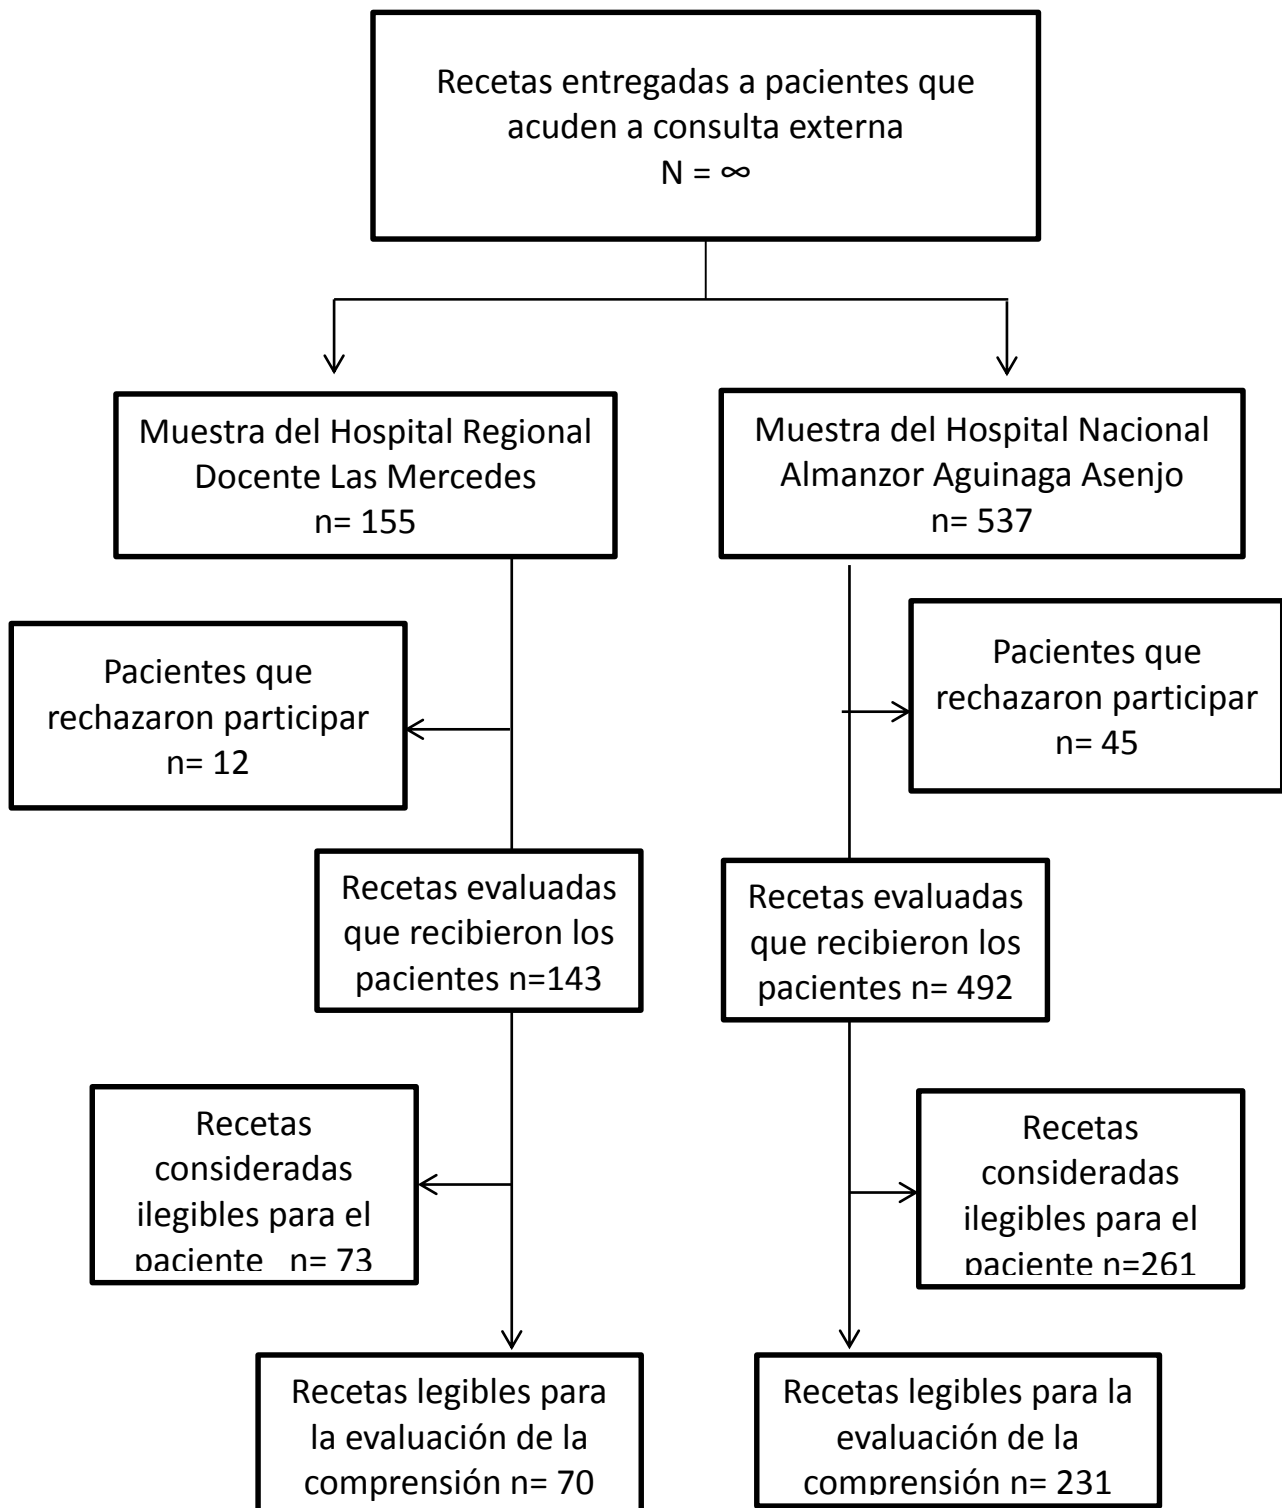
Recetas entregadas a pacientes que acuden a consulta externa
N = ∞

Muestra del Hospital Regional Docente Las Mercedes
n= 155

Muestra del Hospital Nacional Almanzor Aguinaga Asenjo
n= 537

Pacientes que rechazaron participar
n= 12

Pacientes que rechazaron participar
n= 45

Recetas evaluadas que recibieron los pacientes n=143

Recetas evaluadas que recibieron los pacientes n= 492

Recetas consideradas ilegibles para el paciente n= 73

Recetas consideradas ilegibles para el paciente n=261

Recetas legibles para la evaluación de la comprensión n= 70

Recetas legibles para la evaluación de la comprensión n= 231